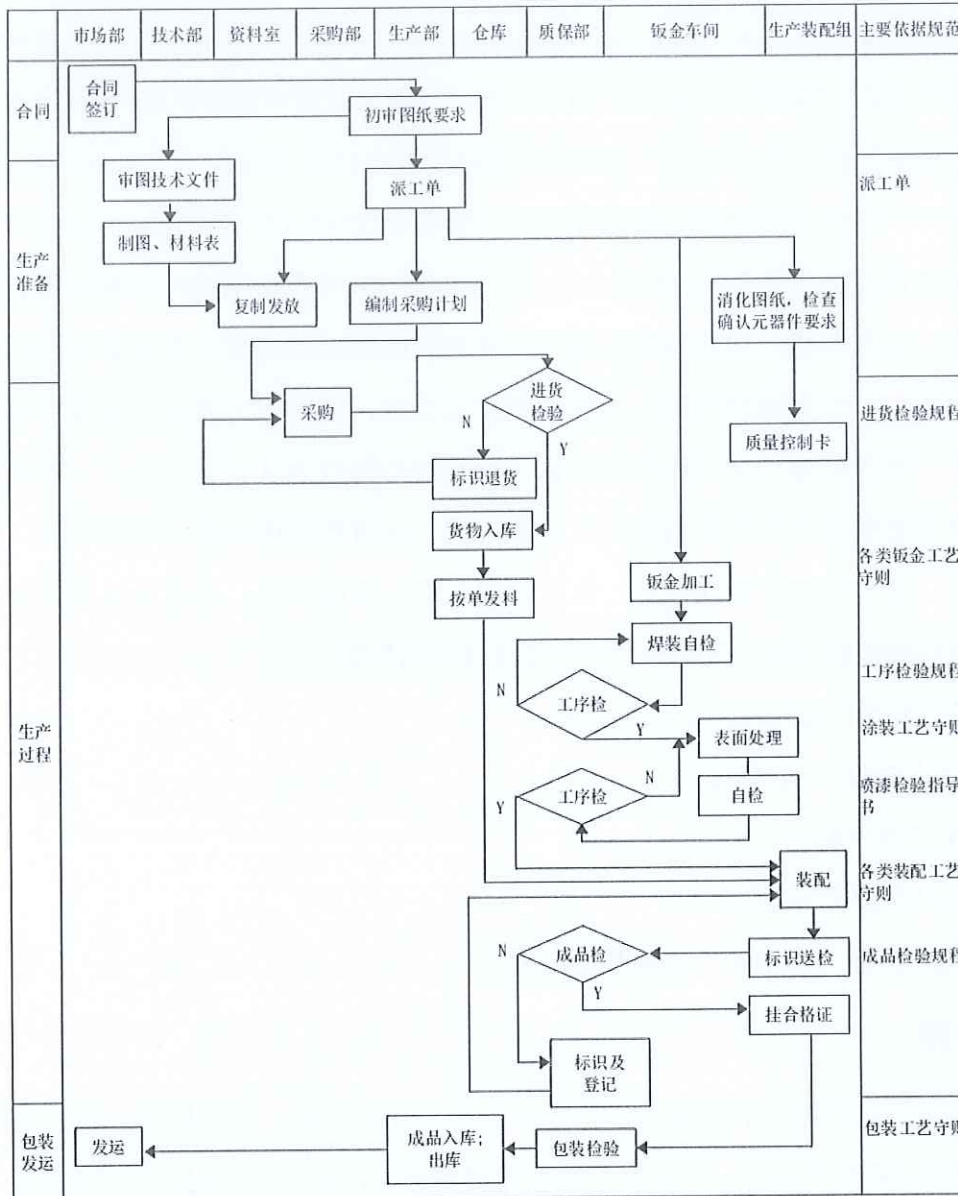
| | 市场部 | 技术部 | 资料室 | 采购部 | 生产部 | 仓库 | 质保部 | 钣金车间 | 生产装配组 | 主要依据规范 |
|---|---|---|---|---|---|---|---|---|---|---|
| 合同 | | | | | | | | | | |
| 生产准备 | | | | | | | | | | 派工单 |
| 生产过程 | | | | | | | | | | 进货检验规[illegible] |
| 包装发运 | | | | | | | | | | 包装工艺守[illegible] |

合同签订

初审图纸要求

审图技术文件

派工单

制图、材料表

复制发放

编制采购计划

消化图纸，检查确认元器件要求

采购

进货检验

N

Y

质量控制卡

标识退货

货物入库

钣金加工

按单发料

焊装自检

N

工序检

Y

表面处理

N

Y

工序检

自检

装配

N

成品检

标识送检

Y

挂合格证

标识及登记

发运

成品入库；出库

包装检验

各类钣金工艺守则

工序检验规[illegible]

涂装工艺守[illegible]

喷漆检验指导书

各类装配工艺守则

成品检验规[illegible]